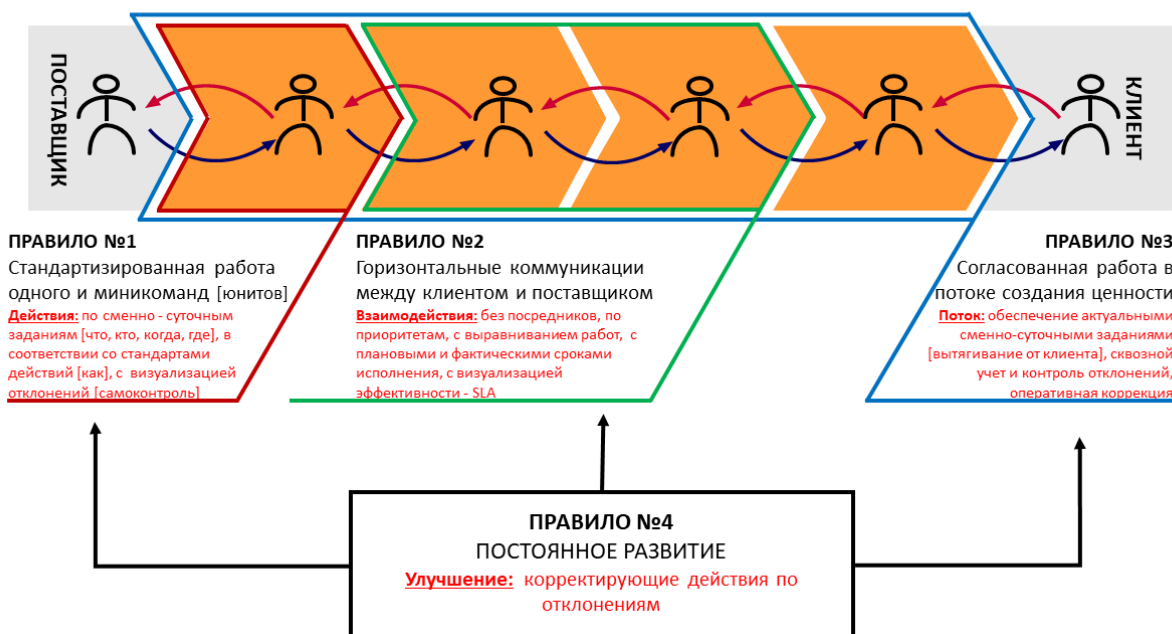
ПОСТАВЩИК

КЛИЕНТ

ПРАВИЛО №1
Стандартизированная работа одного и миникоманд [юнитов]
Действия: по сменно - суточным заданиям [что, кто, когда, где], в соответствии со стандартами действий [как], с визуализацией отклонений [самоконтроль]

ПРАВИЛО №2
Горизонтальные коммуникации между клиентом и поставщиком
Взаимодействия: без посредников, по приоритетам, с выравниванием работ, с плановыми и фактическими сроками исполнения, с визуализацией эффективности - SLA

ПРАВИЛО №3
Согласованная работа в потоке создания ценности
Поток: обеспечение актуальными сменно-суточными заданиями [вытягивание от клиента], сквозной учет и контроль отклонений, оперативная коррекция

ПРАВИЛО №4
ПОСТОЯННОЕ РАЗВИТИЕ
Улучшение: корректирующие действия по отклонениям